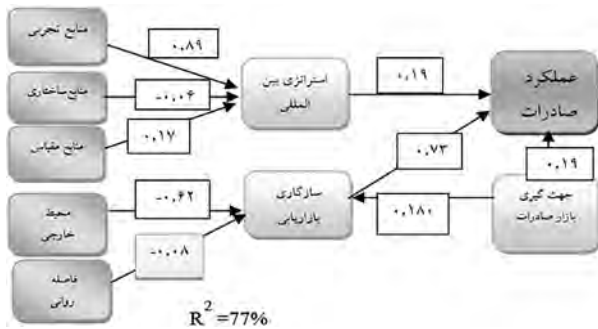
منابع تجربی

۰،۸۹

منابع ساختاری

-۰،۰۴

منابع مقیاس

۰،۱۷

استراتژی بین الملل

۰،۱۹

عملکرد صادرات

۰،۷۳

۰،۱۹

محیط خارجی

-۰،۴۲

سازگاری بازاریابی

۰،۱۸۰

جهت گیری بازار صادرات

فاصله روانی

-۰،۰۸

$R^2=77\%$